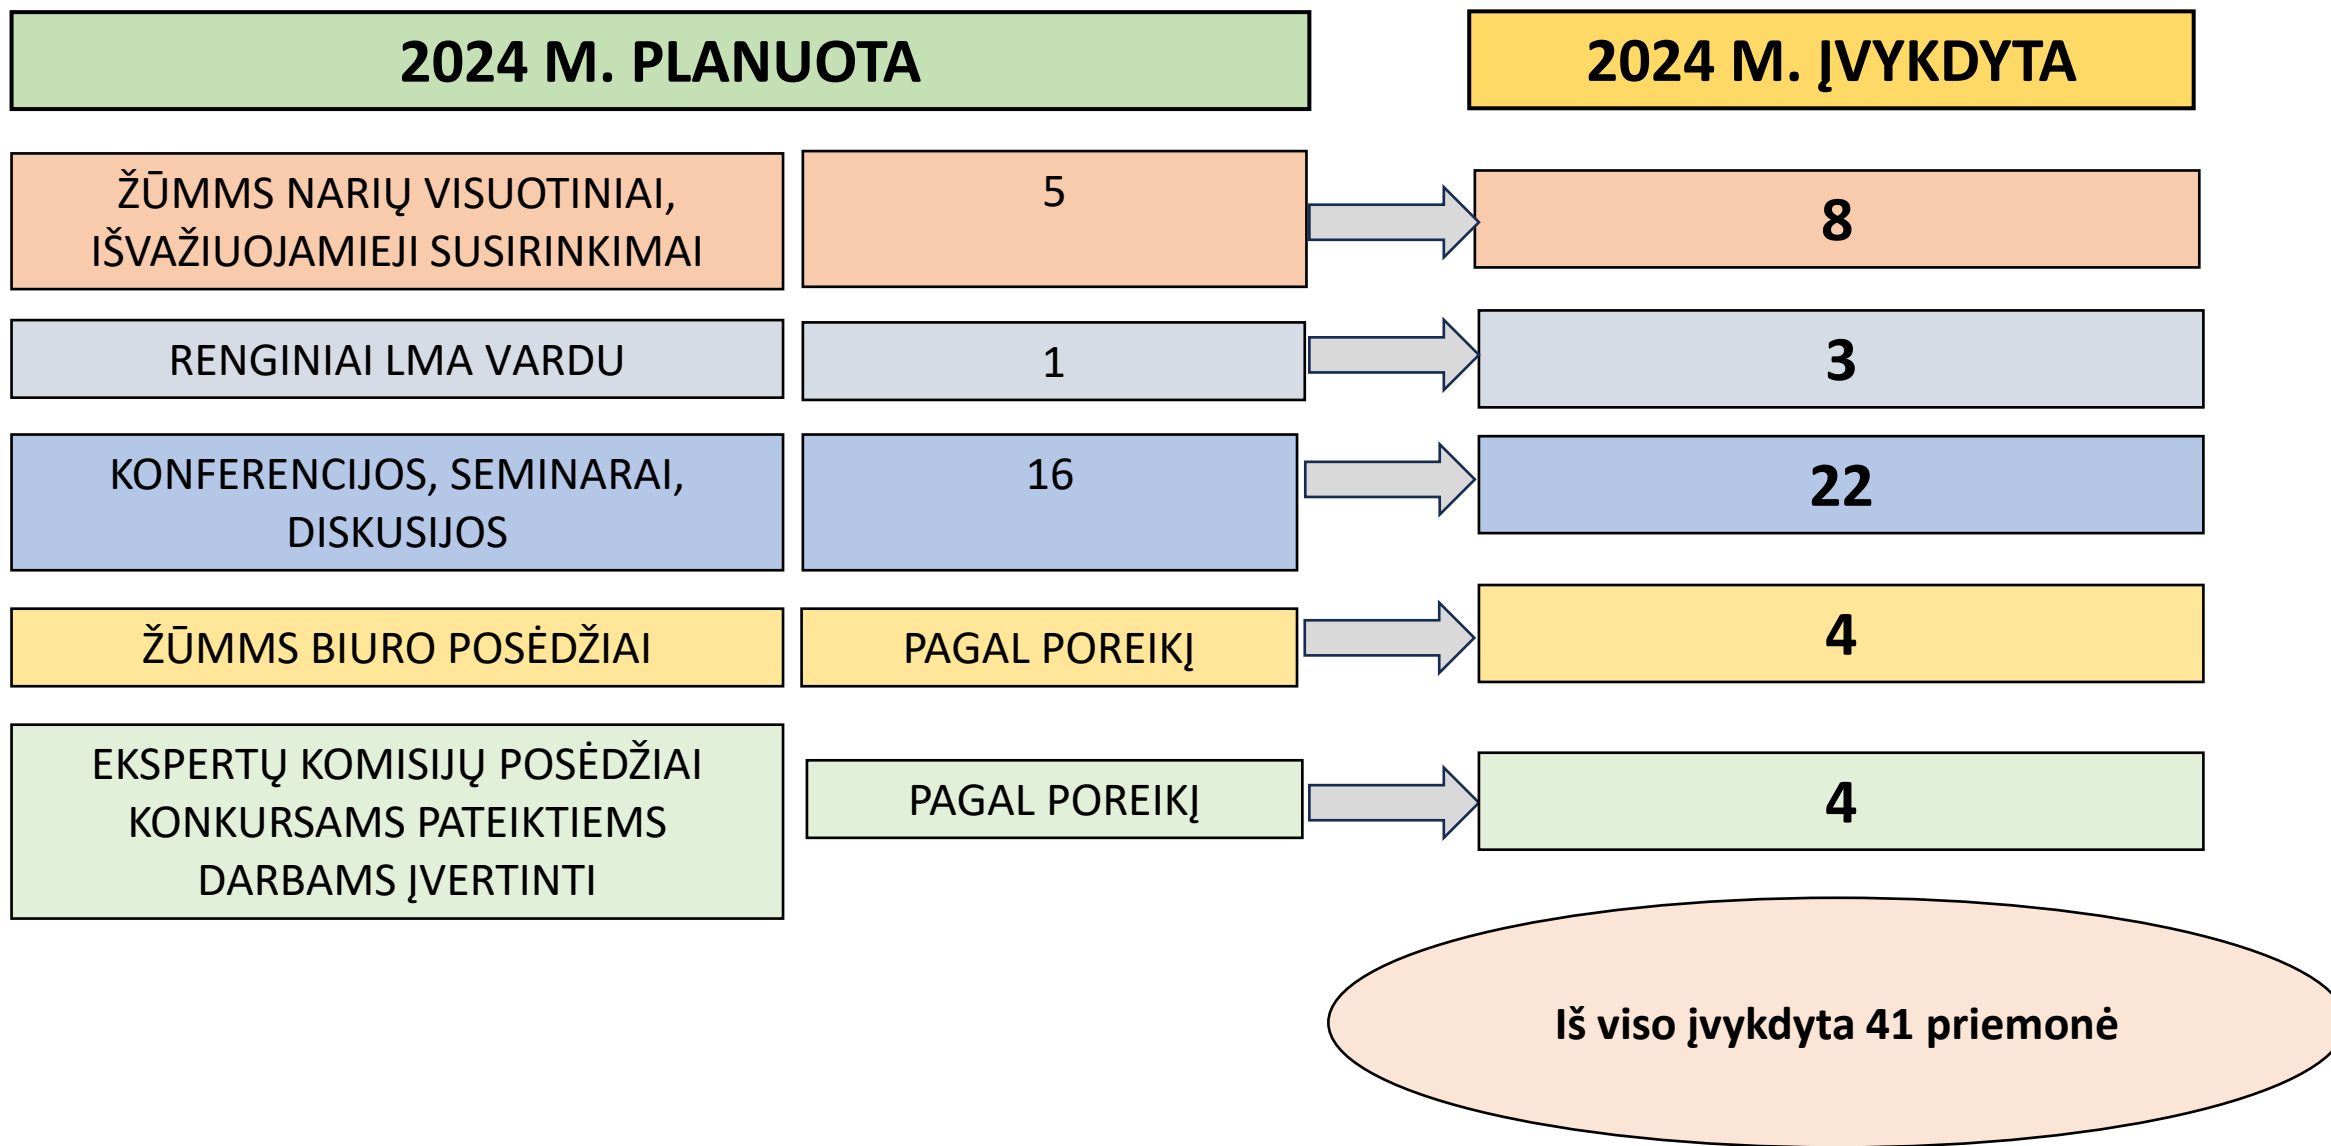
2024 M. PLANUOTA

2024 M. ĮVYKDYTA

ŽŪMMS NARIŲ VISUOTINIAI, IŠVAŽIUOJAMIEJI SUSIRINKIMAI

5

8

RENGINIAI LMA VARDU

1

3

KONFERENCIJOS, SEMINARAI, DISKUSIJOS

16

22

ŽŪMMS BIURO POSĖDŽIAI

PAGAL POREIKĮ

4

EKSPERTŲ KOMISIJŲ POSĖDŽIAI KONKURSAMS PATEIKTIEMS DARBAMS ĮVERTINTI

PAGAL POREIKĮ

4

Iš viso įvykdyta 41 priemonė